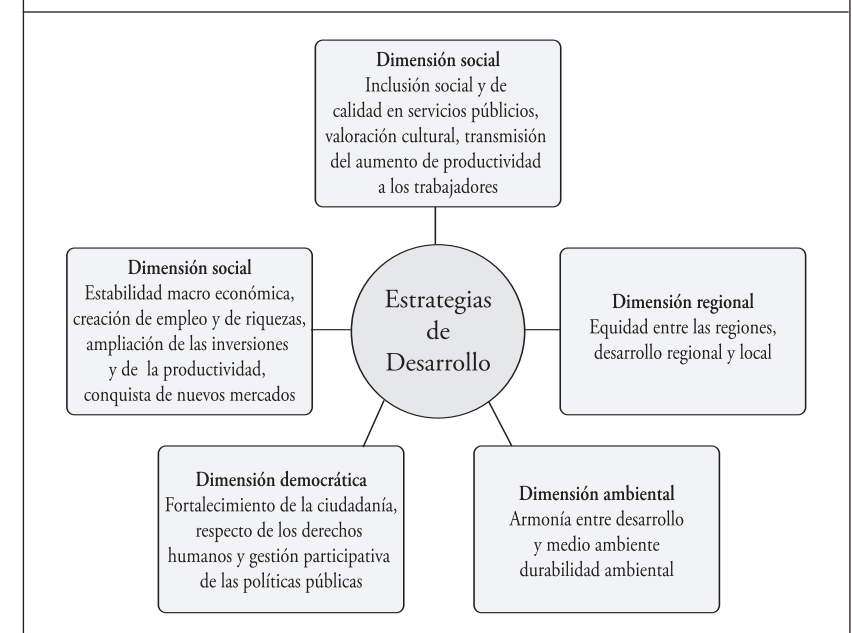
Dimensión social
Inclusión social y de calidad en servicios públicos, valoración cultural, transmisión del aumento de productividad a los trabajadores

Dimensión social
Estabilidad macro económica, creación de empleo y de riquezas, ampliación de las inversiones y de la productividad, conquista de nuevos mercados

Estrategias de Desarrollo

Dimensión regional
Equidad entre las regiones, desarrollo regional y local

Dimensión democrática
Fortalecimiento de la ciudadanía, respecto de los derechos humanos y gestión participativa de las políticas públicas

Dimensión ambiental
Armonía entre desarrollo y medio ambiente durabilidad ambiental